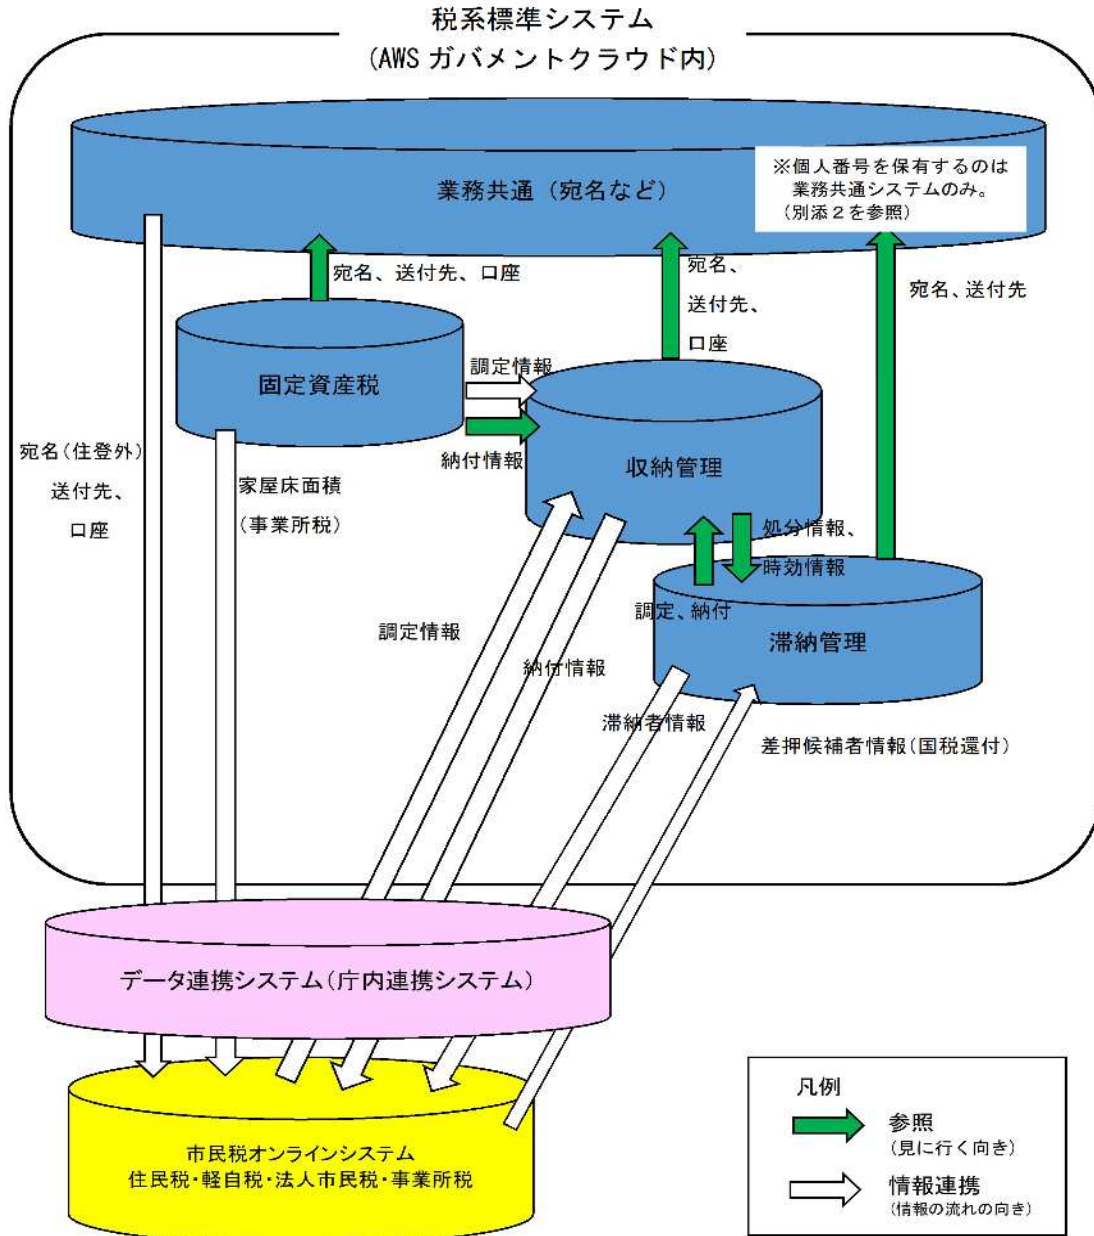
税系標準システム
(AWS ガバメントクラウド内)

業務共通（宛名など）

※個人番号を保有するのは業務共通システムのみ。
（別添２を参照）

宛名、送付先、口座

宛名、
送付先、
口座

宛名、送付先

固定資産税

調定情報

納付情報

収納管理

宛名(住登外)
送付先、
口座

家屋床面積
(事業所税)

処分情報、
時効情報

調定、納付

滞納管理

調定情報

納付情報

滞納者情報

差押候補者情報(国税還付)

データ連携システム(庁内連携システム)

市民税オンラインシステム
住民税・軽自税・法人市民税・事業所税

凡例
参照
(見に行く向き)
情報連携
(情報の流れの向き)